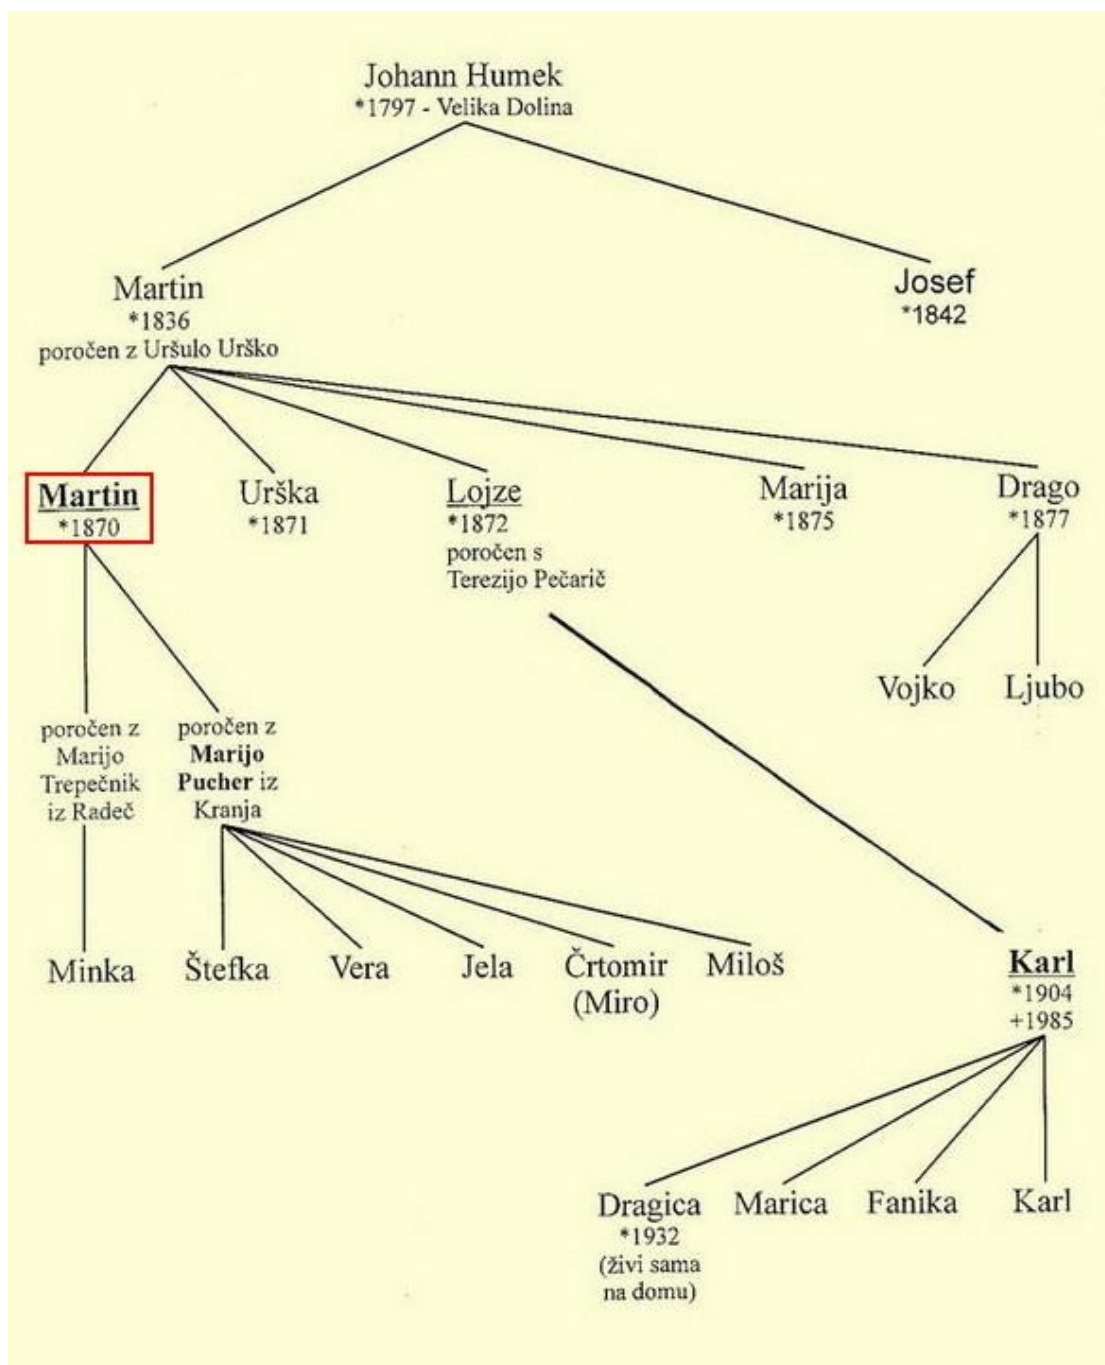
Johann Humek
*1797 - Velika Dolina

Martin
*1836
poročen z Uršulo Urško

Josef
*1842

Martin
*1870

Urška
*1871

Lojze
*1872
poročen s Terezijo Pečarič

Marija
*1875

Drago
*1877

Vojko

Ljubo

poročen z Marijo Trepečnik iz Radeč

poročen z Marijo Pucher iz Kranja

Minka

Štefka

Vera

Jela

Črtomir (Miro)

Miloš

Karl
*1904
+1985

Dragica
*1932
(živi sama na domu)

Marica

Fanika

Karl